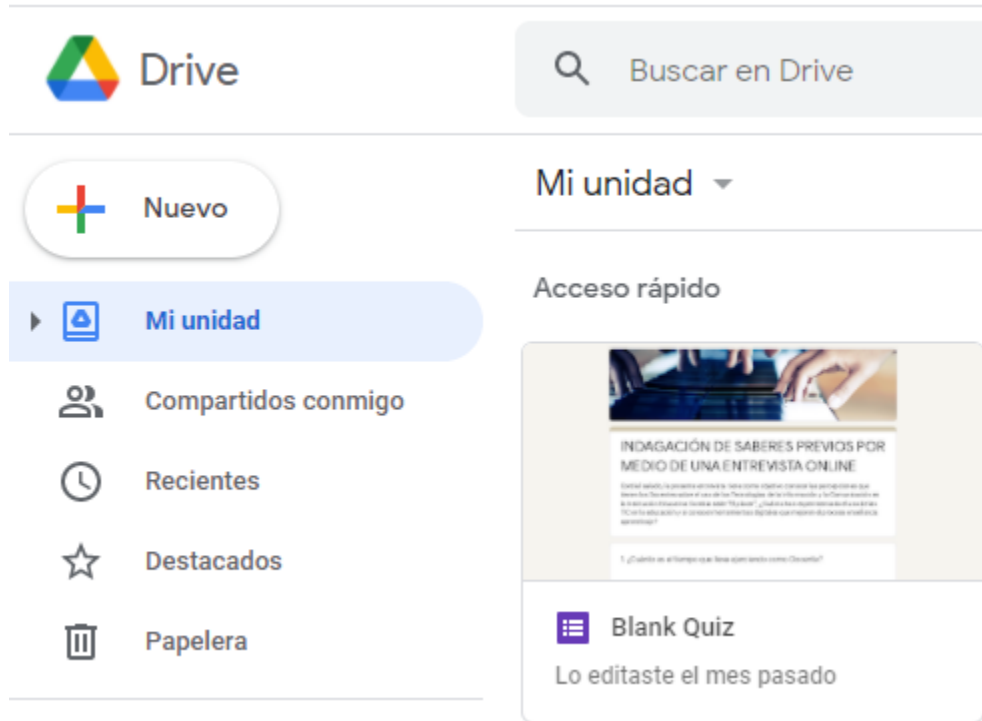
Drive

Buscar en Drive

Nuevo

Mi unidad

Compartidos conmigo

Recientes

Destacados

Papelera

Mi unidad

Acceso rápido

INDAGACIÓN DE SABERES PREVIOS POR MEDIO DE UNA ENTREVISTA ONLINE

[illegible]

1. ¿Cuánto es el tiempo que lleva ejerciendo como Docente?

Blank Quiz

Lo editaste el mes pasado